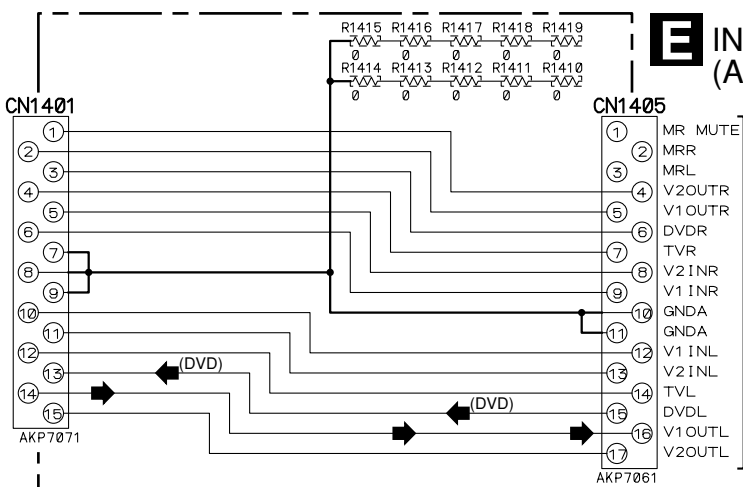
E IN
(A

R1415 R1416 R1417 R1418 R1419
0 0 0 0 0
R1414 R1413 R1412 R1411 R1410
0 0 0 0 0

CN1401
1
2
3
4
5
6
7
8
9
10
11
12
13
14
15
AKP7071

(DVD)
(DVD)

CN1405
1 MR MUTE
2 MRR
3 MRL
4 V2OUTR
5 V1OUTR
6 DVDR
7 TVR
8 V2INR
9 V1INR
10 GNDA
11 GNDA
12 V1INL
13 V2INL
14 TVL
15 DVDL
16 V1OUTL
17 V2OUTL
AKP7061